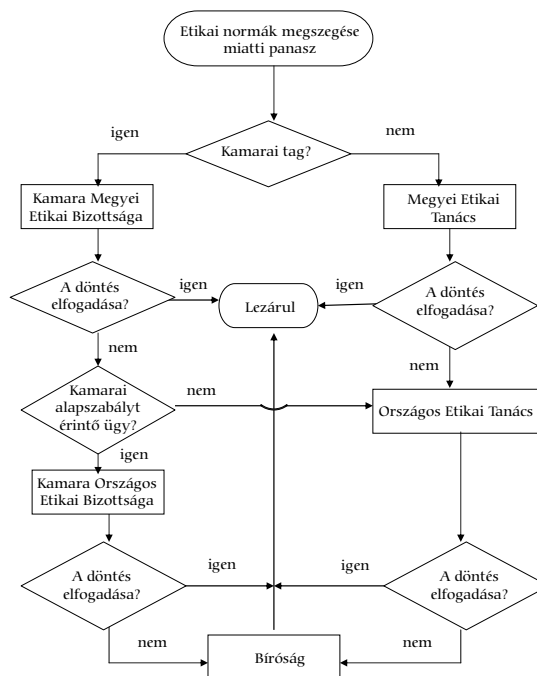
Etikai normák megszegése miatti panasz

igen

Kamarai tag?

nem

Kamara Megyei Etikai Bizottsága

Megyei Etikai Tanács

A döntés elfogadása?

igen

Lezárul

igen

A döntés elfogadása?

nem

nem

Kamarai alapszabályt érintő ügy?

nem

Országos Etikai Tanács

igen

Kamara Országos Etikai Bizottsága

A döntés elfogadása?

igen

igen

A döntés elfogadása?

nem

Bíróság

nem